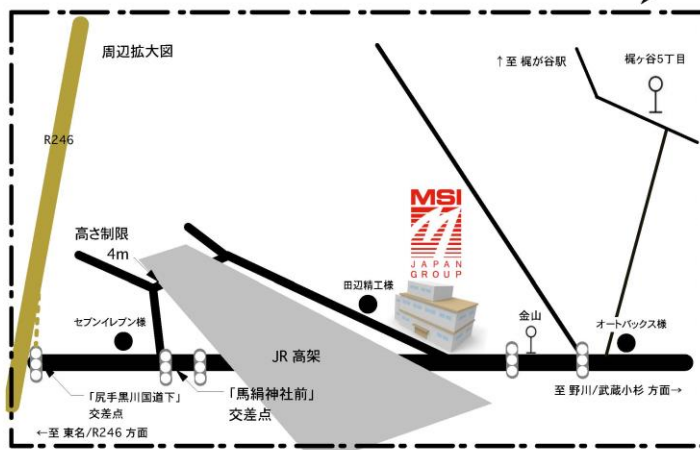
周辺拡大図

↑至 梶が谷駅

梶ヶ谷5丁目

R246

MSI JAPAN GROUP

高さ制限 4m

田辺精工様

セブンイレブン様

金山

オートバックス様

JR 高架

「尻手黒川国道下」交差点

「馬絹神社前」交差点

至 野川/武蔵小杉 方面→

←至 東名/R246 方面